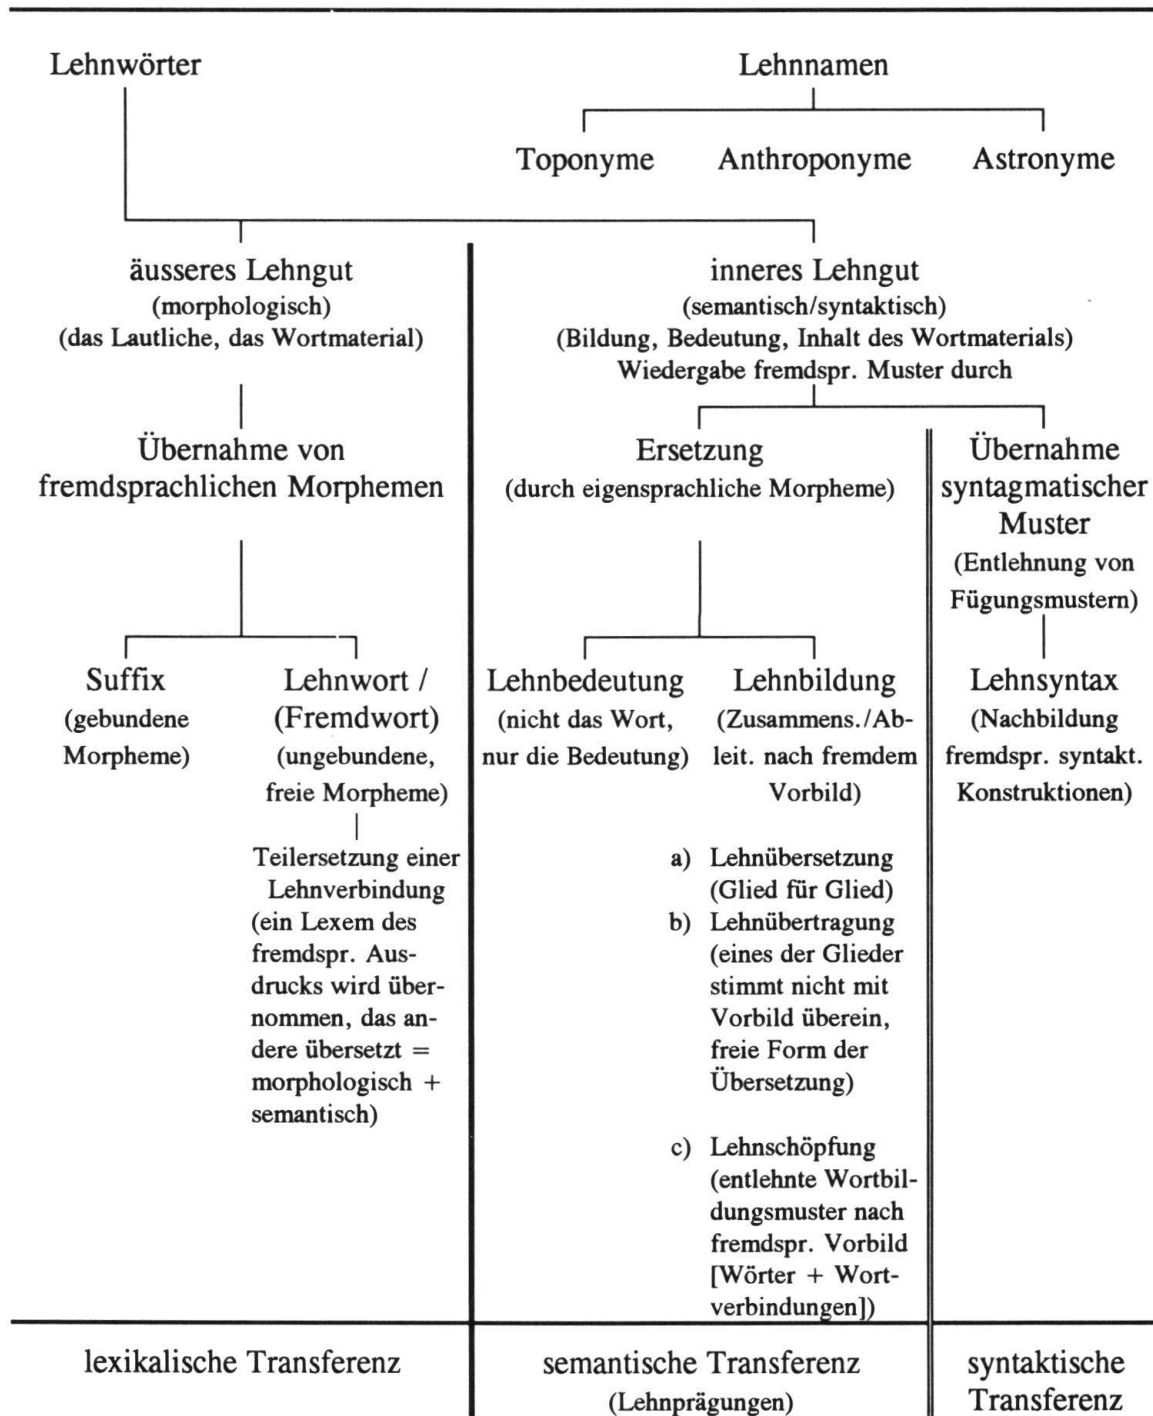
Lehnwörter

Lehnnamen

Toponyme Anthroponyme Astronyme

äusseres Lehngut
(morphologisch)
(das Lautliche, das Wortmaterial)

Übernahme von fremdsprachlichen Morphemen

Suffix
(gebundene Morpheme)

Lehnwort / (Fremdwort)
(ungebundene, freie Morpheme)

Teilersetzung einer Lehnverbindung (ein Lexem des fremdspr. Ausdrucks wird übernommen, das andere übersetzt = morphologisch + semantisch)

inneres Lehngut
(semantisch/syntaktisch)
(Bildung, Bedeutung, Inhalt des Wortmaterials)
Wiedergabe fremdspr. Muster durch

Ersetzung
(durch eigensprachliche Morpheme)

Lehnbedeutung
(nicht das Wort, nur die Bedeutung)

Lehnbildung
(Zusammens./Ableit. nach fremdem Vorbild)

a) Lehnübersetzung (Glied für Glied)
b) Lehnübertragung (eines der Glieder stimmt nicht mit Vorbild überein, freie Form der Übersetzung)

c) Lehnschöpfung (entlehnte Wortbildungsmuster nach fremdspr. Vorbild [Wörter + Wortverbindungen])

Übernahme syntagmatischer Muster
(Entlehnung von Fügungsmustern)

Lehnsyntax
(Nachbildung fremdspr. syntakt. Konstruktionen)

lexikalische Transferenz

semantische Transferenz
(Lehnprägungen)

syntaktische Transferenz